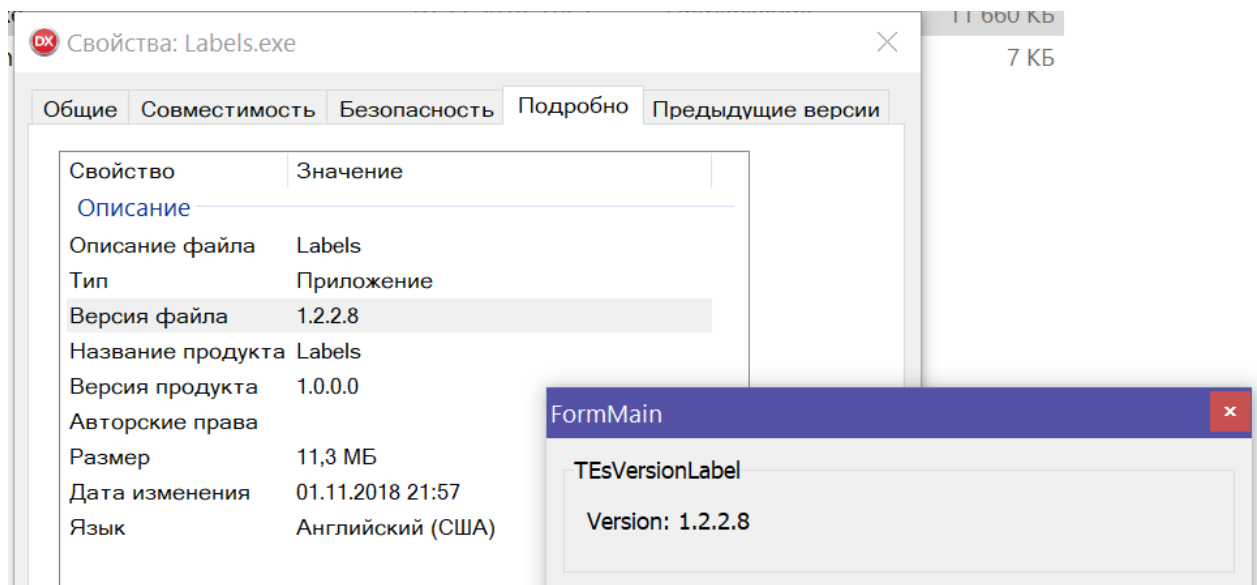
11 660 КБ
7 КБ

DX Свойства: Labels.exe

Общие | Совместимость | Безопасность | Подробно | Предыдущие версии

| Свойство | Значение |
|---|---|
| Описание | |
| Описание файла | Labels |
| Тип | Приложение |
| Версия файла | 1.2.2.8 |
| Название продукта | Labels |
| Версия продукта | 1.0.0.0 |
| Авторские права | |
| Размер | 11,3 МБ |
| Дата изменения | 01.11.2018 21:57 |
| Язык | Английский (США) |

FormMain
×
TEsVersionLabel
Version: 1.2.2.8